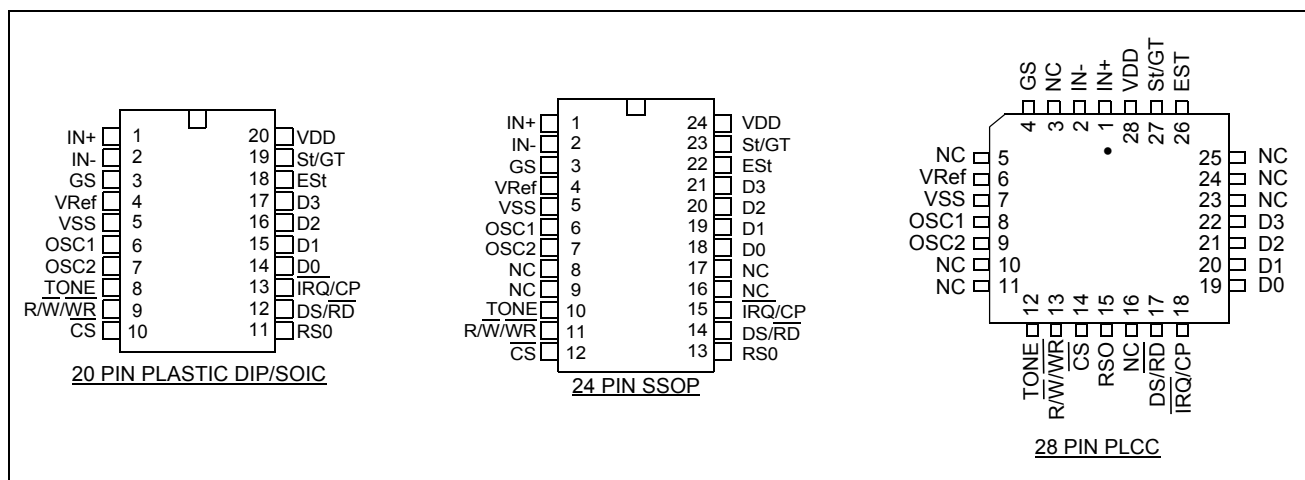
IN+ 1
IN- 2
GS 3
VRef 4
VSS 5
OSC1 6
OSC2 7
$\overline{TONE}$ 8
R/W/$\overline{WR}$ 9
$\overline{CS}$ 10
20 VDD
19 St/GT
18 ESt
17 D3
16 D2
15 D1
14 D0
13 $\overline{IRQ}$/CP
12 DS/$\overline{RD}$
11 RS0

20 PIN PLASTIC DIP/SOIC

IN+ 1
IN- 2
GS 3
VRef 4
VSS 5
OSC1 6
OSC2 7
NC 8
NC 9
$\overline{TONE}$ 10
R/W/$\overline{WR}$ 11
$\overline{CS}$ 12
24 VDD
23 St/GT
22 ESt
21 D3
20 D2
19 D1
18 D0
17 NC
16 NC
15 $\overline{IRQ}$/CP
14 DS/$\overline{RD}$
13 RS0

24 PIN SSOP

GS 4
NC 3
IN- 2
IN+ 1
VDD 28
St/GT 27
EST 26
NC 5
VRef 6
VSS 7
OSC1 8
OSC2 9
NC 10
NC 11
25 NC
24 NC
23 NC
22 D3
21 D2
20 D1
19 D0
12 $\overline{TONE}$
13 R/W/$\overline{WR}$
14 $\overline{CS}$
15 RSO
16 NC
17 DS/$\overline{RD}$
18 $\overline{IRQ}$/CP

28 PIN PLCC